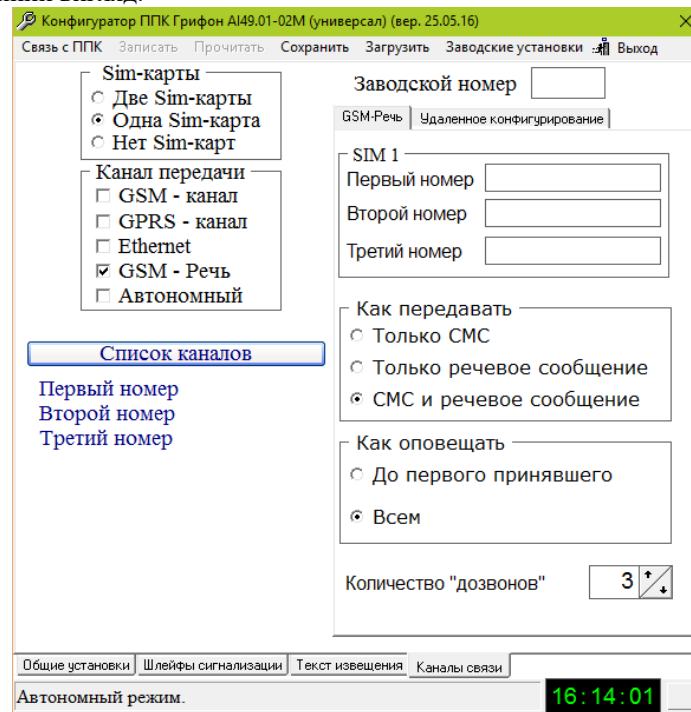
Конфигуратор ППК Грифон AI49.01-02M (универсал) (вер. 25.05.16)

Связь с ППК Записать Прочитать Сохранить Загрузить Заводские установки Выход

Sim-карты
Две Sim-карты
Одна Sim-карта
Нет Sim-карт

Канал передачи
GSM - канал
GPRS - канал
Ethernet
GSM - Речь
Автономный

Список каналов

Первый номер
Второй номер
Третий номер

Заводской номер

GSM-Речь | Удаленное конфигурирование

SIM 1
Первый номер
Второй номер
Третий номер

Как передавать
Только СМС
Только речевое сообщение
СМС и речевое сообщение

Как оповещать
До первого принявшего
Всем

Количество "дозвонов" 3

Общие установки | Шлейфы сигнализации | Текст извещения | Каналы связи

Автономный режим.

16:14:01